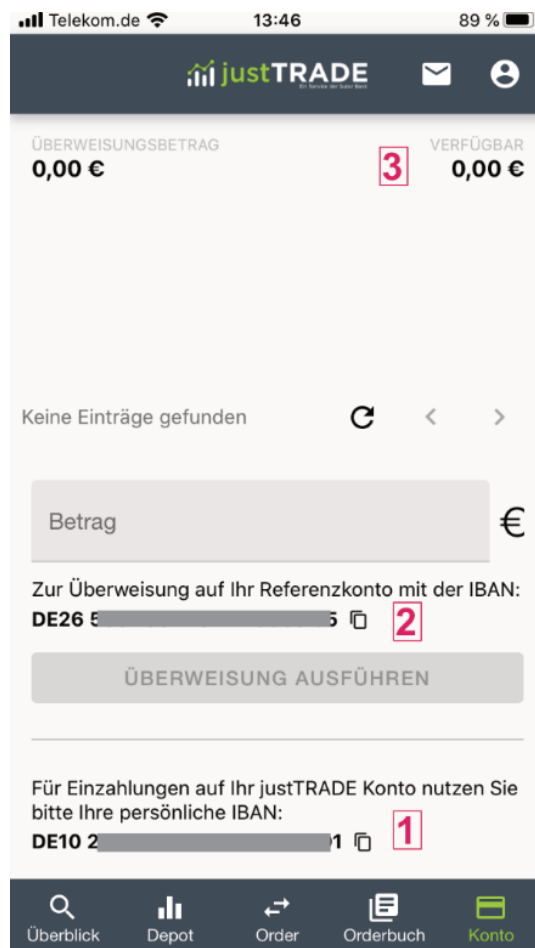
Telekom.de 13:46 89 %

justTRADE
Ein Service der Sutor Bank

ÜBERWEISUNGSBETRAG
0,00 €

3

VERFÜGBAR
0,00 €

Keine Einträge gefunden

Betrag €

Zur Überweisung auf Ihr Referenzkonto mit der IBAN:
DE26 5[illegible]5

2

ÜBERWEISUNG AUSFÜHREN

Für Einzahlungen auf Ihr justTRADE Konto nutzen Sie bitte Ihre persönliche IBAN:
DE10 2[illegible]1

1

Überblick Depot Order Orderbuch Konto